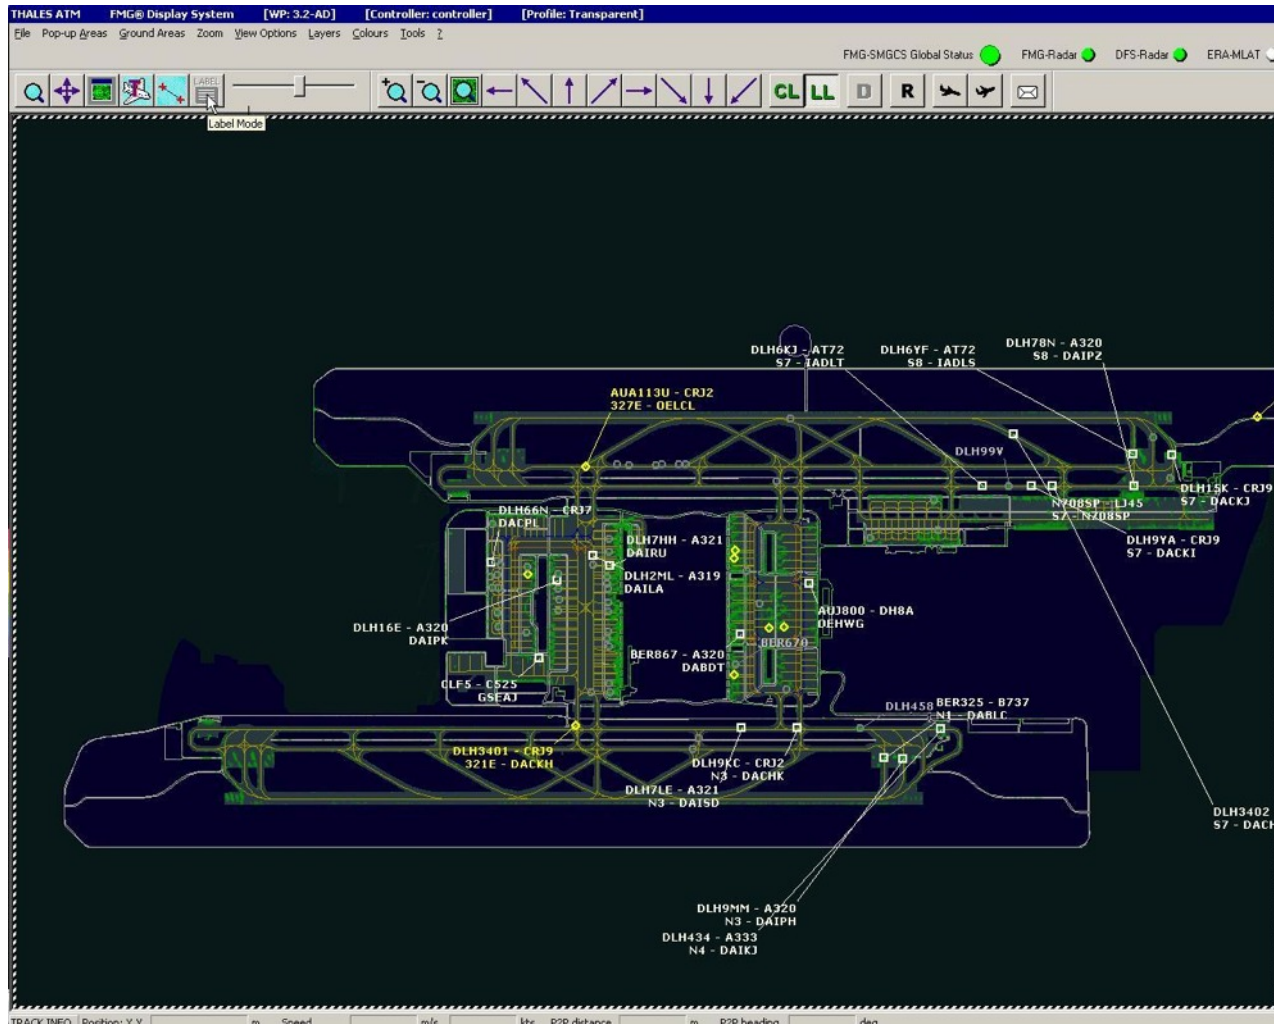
THALES ATM FMG® Display System [WP: 3.2-AD] [Controller: controller] [Profile: Transparent]

File Pop-up Areas Ground Areas Zoom View Options Layers Colours Tools ?

FMG-SMGCS Global Status FMG-Radar DFS-Radar ERA-MLAT

LABEL
Label Mode

CL LL D R

DLH6KJ - AT72
S7 - IADLT

DLH6YF - AT72
S8 - IADLS

DLH78N - A320
S8 - DAIPZ

AUA113U - CRJ2
327E - OELCL

DLH99V

N708SP - LJ45
S7 - N708SP

DLH15K - CRJ9
S7 - DACKJ

DLH9YA - CRJ9
S7 - DACKI

DLH66N - CRJ7
DACPL

DLH7HH - A321
DAIRU

DLH2ML - A319
DAILA

AUJ800 - DH8A
OEHWG

BER670

DLH16E - A320
DAIPK

BER867 - A320
DABDT

CLF5 - C525
GSEAJ

DLH458

BER325 - B737
N1 - DABLC

DLH3401 - CRJ9
321E - DACKH

DLH9KC - CRJ2
N3 - DACHK

DLH7LE - A321
N3 - DAISD

DLH3402
S7 - DACH

DLH9MM - A320
N3 - DAIPH

DLH434 - A333
N4 - DAIKJ

TRACK INFO Position: X,Y m Speed m/s kts P2P distance m P2P heading deg